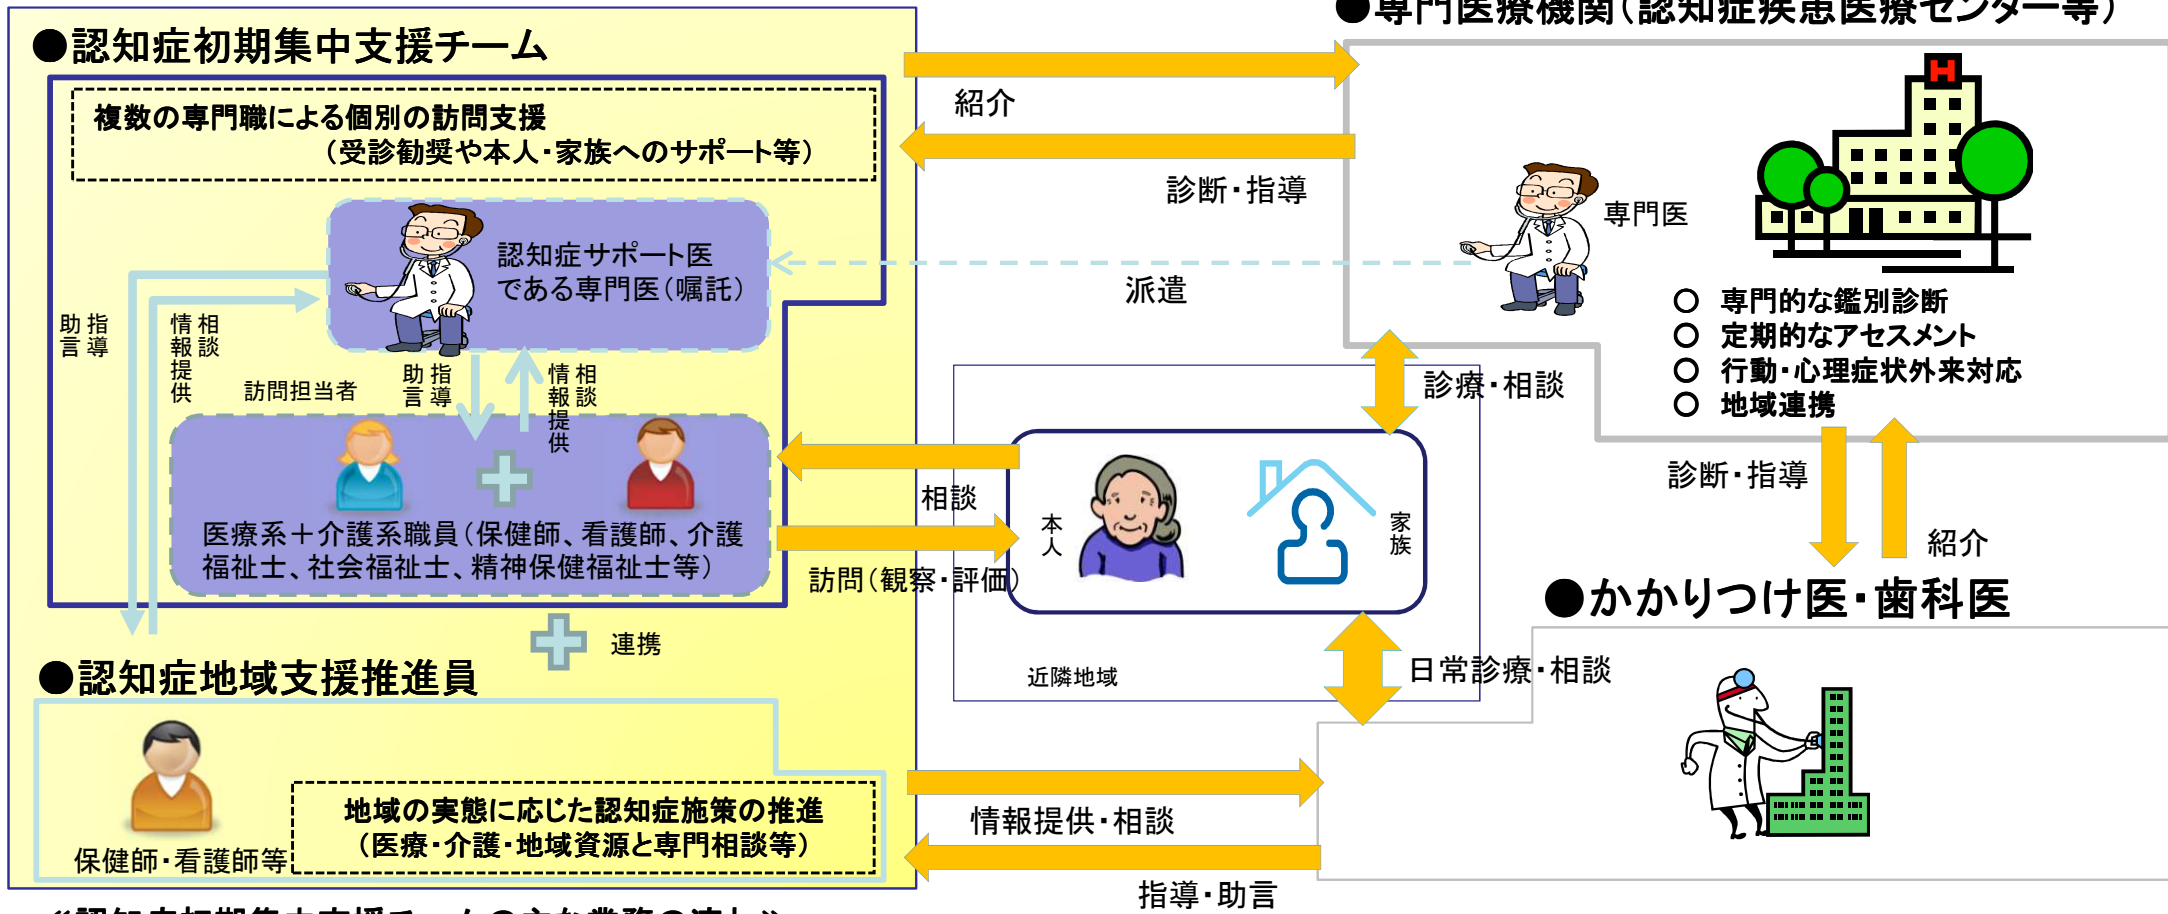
●認知症初期集中支援チーム

複数の専門職による個別の訪問支援
（受診勧奨や本人・家族へのサポート等）

認知症サポート医である専門医（嘱託）

助言 指導

情報提供 相談

訪問担当者

助言 指導

情報提供 相談

医療系＋介護系職員（保健師、看護師、介護福祉士、社会福祉士、精神保健福祉士等）

連携

●認知症地域支援推進員

保健師・看護師等

地域の実態に応じた認知症施策の推進
（医療・介護・地域資源と専門相談等）

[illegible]

●専門医療機関（認知症疾患医療センター等）

紹介

診断・指導

専門医

派遣

○ 専門的な鑑別診断
○ 定期的なアセスメント
○ 行動・心理症状外来対応
○ 地域連携

診療・相談

相談

訪問（観察・評価）

本人

家族

近隣地域

診断・指導

紹介

●かかりつけ医・歯科医

日常診療・相談

情報提供・相談

指導・助言